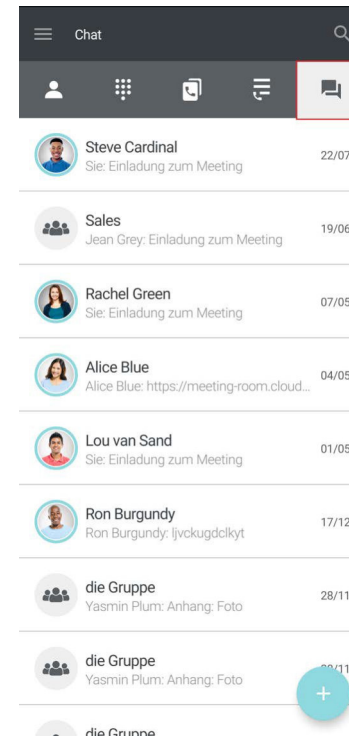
Chat

Steve Cardinal
Sie: Einladung zum Meeting
22/07

Sales
Jean Grey: Einladung zum Meeting
19/06

Rachel Green
Sie: Einladung zum Meeting
07/05

Alice Blue
Alice Blue: https://meeting-room.cloud...
04/05

Lou van Sand
Sie: Einladung zum Meeting
01/05

Ron Burgundy
Ron Burgundy: ljvckugdclkyt
17/12

die Gruppe
Yasmin Plum: Anhang: Foto
28/11

die Gruppe
Yasmin Plum: Anhang: Foto
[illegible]/11

+

die Gruppe